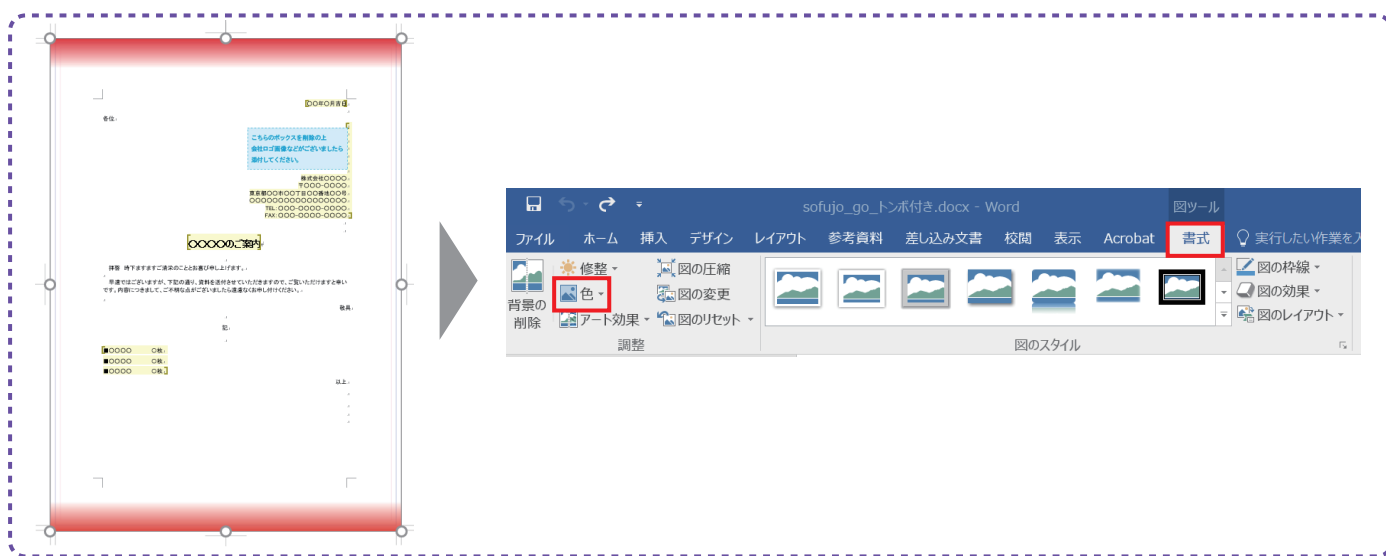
〇〇年〇月〇日

〇〇様

こちらのボックスを削除の上
会社ロゴ画像などがございましたら
添付してください。

株式会社〇〇〇〇
〒〇〇〇-〇〇〇〇
東京都〇〇市〇〇丁目〇〇番地〇〇号
〇〇〇〇〇〇〇〇〇〇〇〇〇〇〇〇
TEL：〇〇〇-〇〇〇〇-〇〇〇〇
FAX：〇〇〇-〇〇〇〇-〇〇〇〇

〇〇〇〇のご案内

拝啓 時下ますますご清栄のこととお慶び申し上げます。

早速ではございますが、下記の通り、資料を送付させていただきますので、ご覧いただけますと幸いです。内容につきまして、ご不明な点がございましたら遠慮なくお申し付けください。

敬具

記

■〇〇〇〇 〇枚
■〇〇〇〇 〇枚
■〇〇〇〇 〇枚

以上

sofujo_go_トンボ付き.docx - Word

図ツール

ファイル ホーム 挿入 デザイン レイアウト 参考資料 差し込み文書 校閲 表示 Acrobat 書式 実行したい作業を入

背景の削除 修整 色 アート効果 図の圧縮 図の変更 図のリセット

調整

図のスタイル

図の枠線 図の効果 図のレイアウト